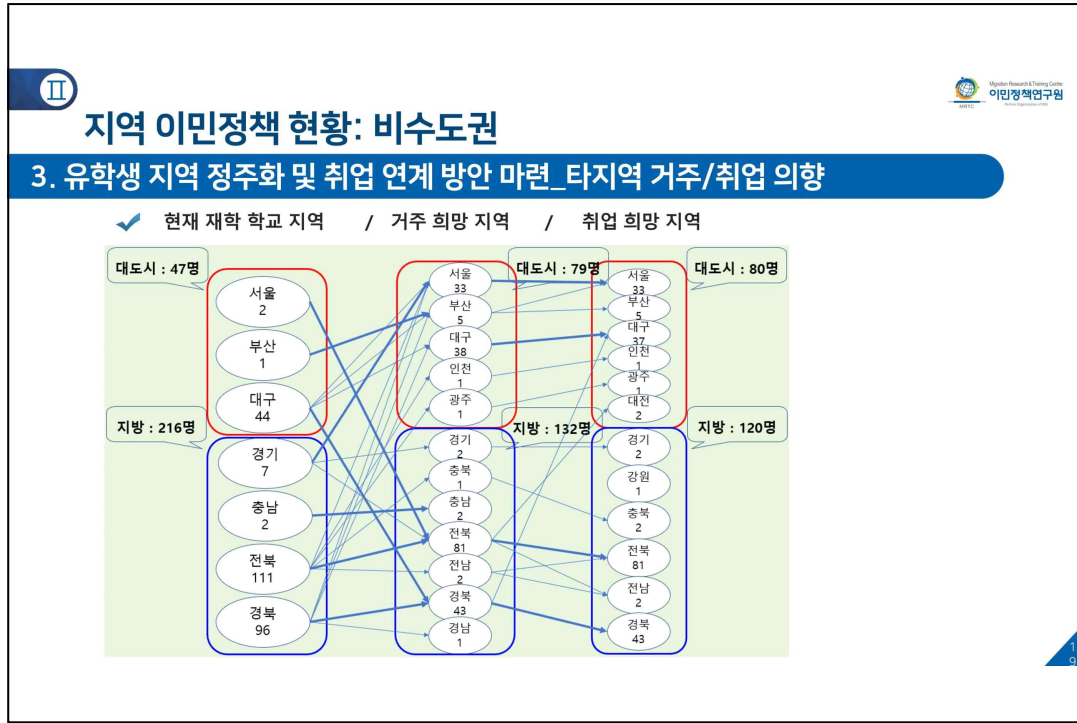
Ⅱ

지역 이민정책 현황: 비수도권

Migration Research & Training Centre
이민정책연구원
MRTC

3. 유학생 지역 정주화 및 취업 연계 방안 마련_타지역 거주/취업 의향

현재 재학 학교 지역 / 거주 희망 지역 / 취업 희망 지역

대도시 : 47명

서울
2

부산
1

대구
44

지방 : 216명

경기
7

충남
2

전북
111

경북
96

대도시 : 79명

서울
33

부산
5

대구
38

인천
1

광주
1

지방 : 132명

경기
2

충북
1

충남
2

전북
81

전남
2

경북
43

경남
1

대도시 : 80명

서울
33

부산
5

대구
37

인천
1

광주
1

대전
2

지방 : 120명

경기
2

강원
1

충북
2

전북
81

전남
2

경북
43

19